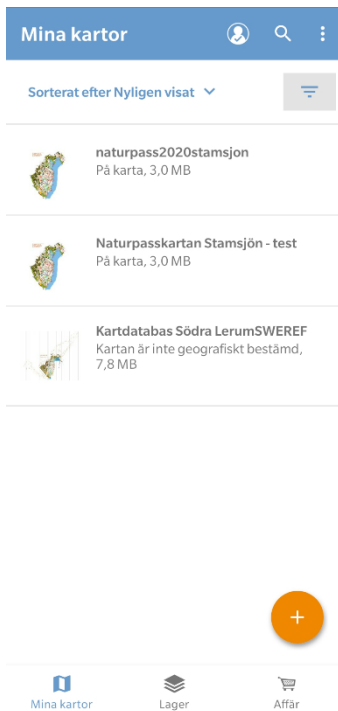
Mina kartor

Sorterat efter Nyligen visat

naturpass2020stamsjon
På karta, 3,0 MB

Naturpasskartan Stamsjön - test
På karta, 3,0 MB

Kartdatabas Södra LerumSWEREF
Kartan är inte geografiskt bestämd, 7,8 MB

+

Mina kartor
Lager
Affär